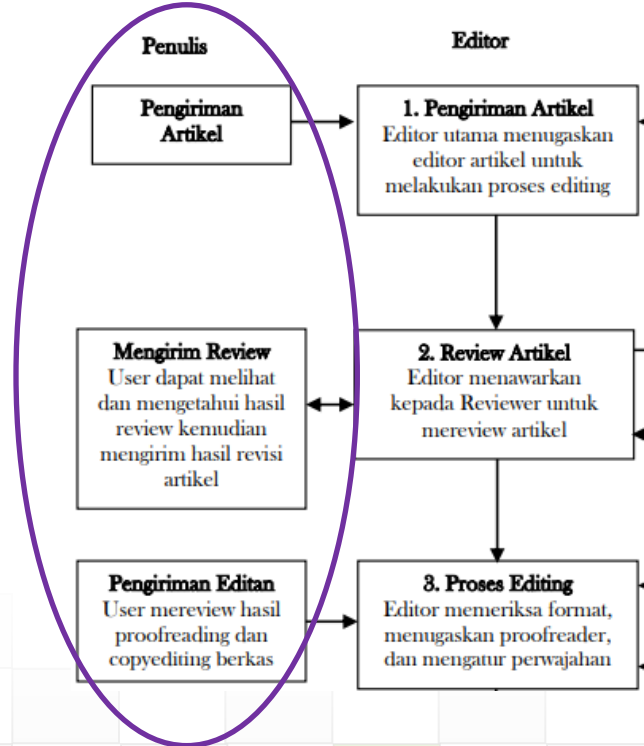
Penulis

Editor

Pengiriman Artikel

1. Pengiriman Artikel
Editor utama menugaskan editor artikel untuk melakukan proses editing

Mengirim Review
User dapat melihat dan mengetahui hasil review kemudian mengirim hasil revisi artikel

2. Review Artikel
Editor menawarkan kepada Reviewer untuk mereview artikel

Pengiriman Editan
User mereview hasil proofreading dan copyediting berkas

3. Proses Editing
Editor memeriksa format, menugaskan proofreader, dan mengatur perwajahan